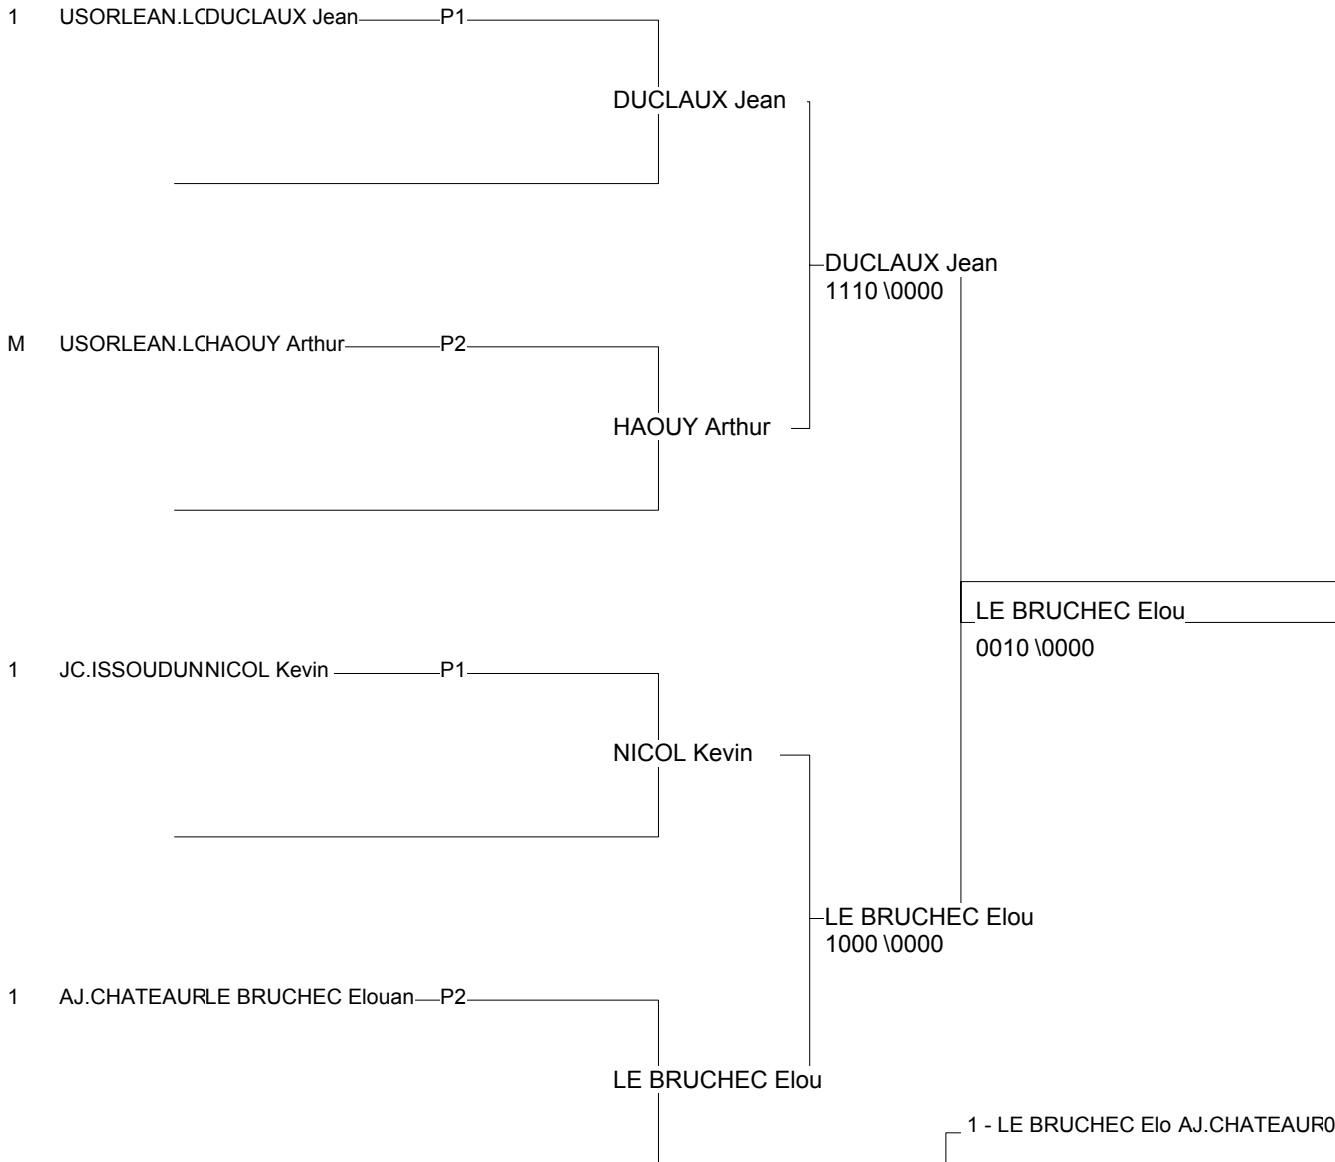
1 USORLEAN.LCDUCLAUX Jean P1

DUCLAUX Jean

DUCLAUX Jean
1110 \0000

M USORLEAN.LCHAOUY Arthur P2

HAOUY Arthur

LE BRUCHEC Elou
0010 \0000

1 JC.ISSOUDUNNICOL Kevin P1

NICOL Kevin

LE BRUCHEC Elou
1000 \0000

1 AJ.CHATEAURLE BRUCHEC Elouan P2

LE BRUCHEC Elou

1 - LE BRUCHEC Elo AJ.CHATEAUR0